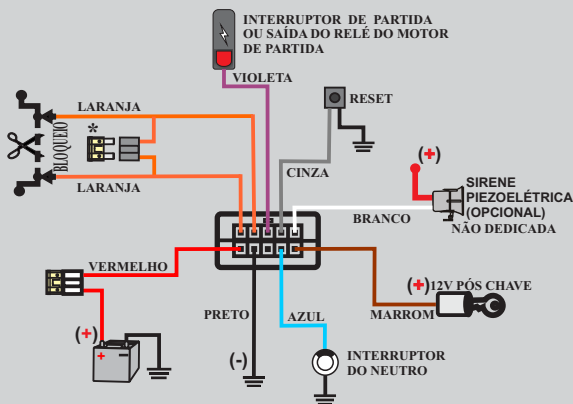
INTERRUPTOR DE PARTIDA OU SAÍDA DO RELÉ DO MOTOR DE PARTIDA

VIOLETA

RESET

LARANJA

BLOQUEIO

*

LARANJA

CINZA

(+)

SIRENE PIEZOELÉTRICA (OPCIONAL) NÃO DEDICADA

BRANCO

VERMELHO

(+) 12V PÓS CHAVE

(+)

PRETO

AZUL

MARROM

(-)

INTERRUPTOR DO NEUTRO